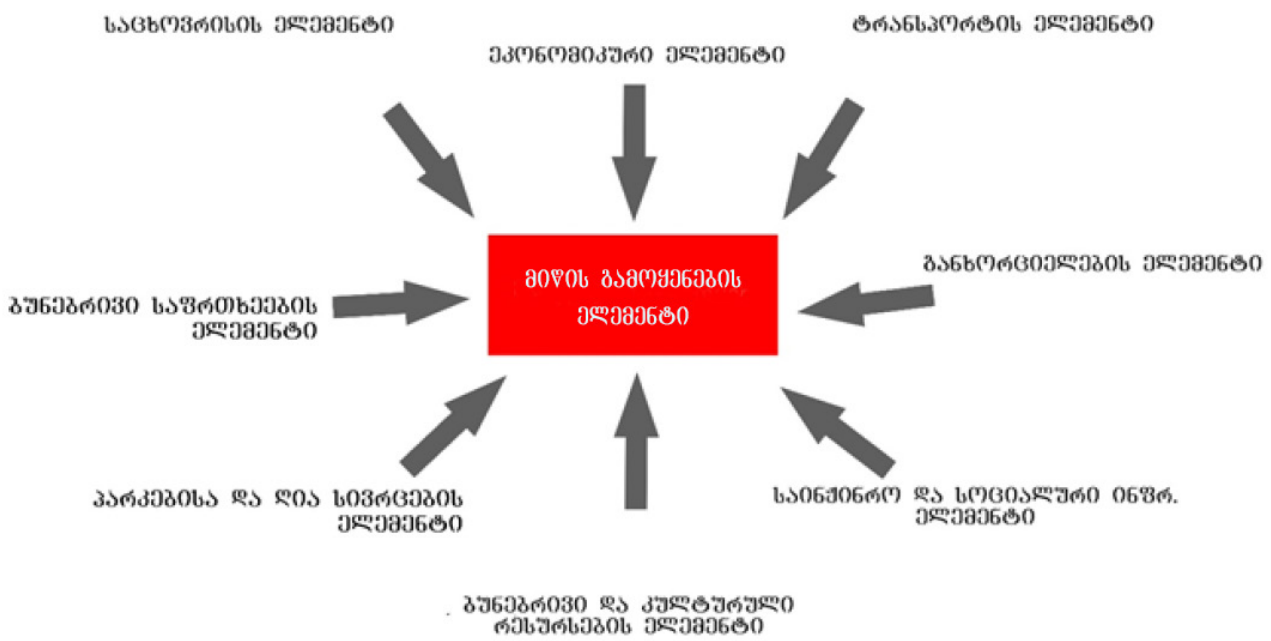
საცხოვრისის ელემენტი

ეკონომიკური ელემენტი

ტრანსპორტის ელემენტი

ბუნებრივი საფრთხეების ელემენტი

მიწის გამოყენების ელემენტი

განხორციელების ელემენტი

პარკებისა და ღია სივრცების ელემენტი

საინჟინრო და სოციალური ინფრ. ელემენტი

ბუნებრივი და კულტურული რესურსების ელემენტი